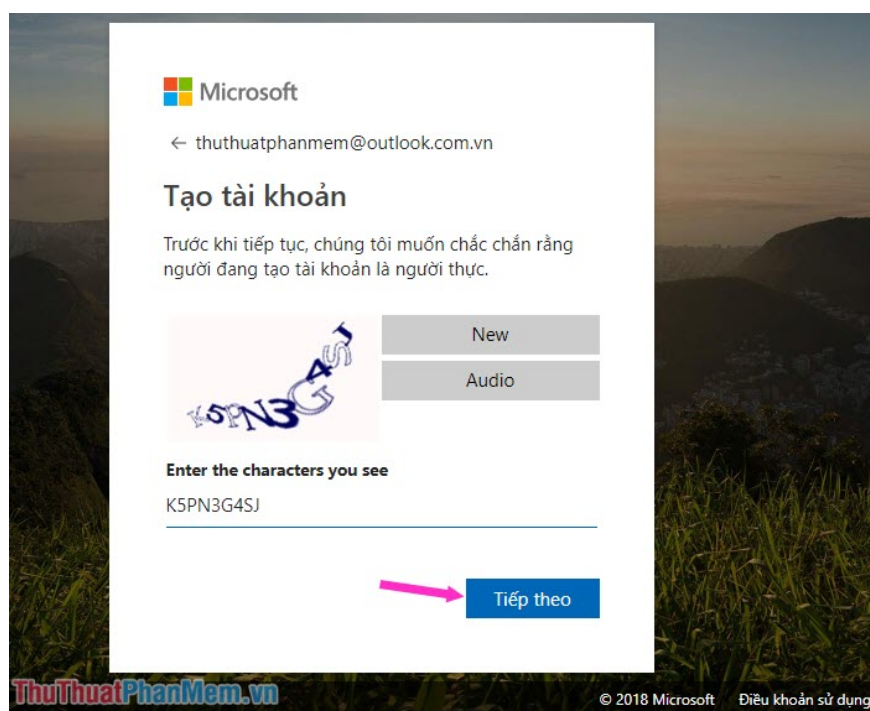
Microsoft

← thuthuatphanmem@outlook.com.vn

Tạo tài khoản

Trước khi tiếp tục, chúng tôi muốn chắc chắn rằng người đang tạo tài khoản là người thực.

K5PN3G4SJ

New

Audio

Enter the characters you see

K5PN3G4SJ

Tiếp theo

ThuThuatPhanMem.vn

© 2018 Microsoft  Điều khoản sử dụng